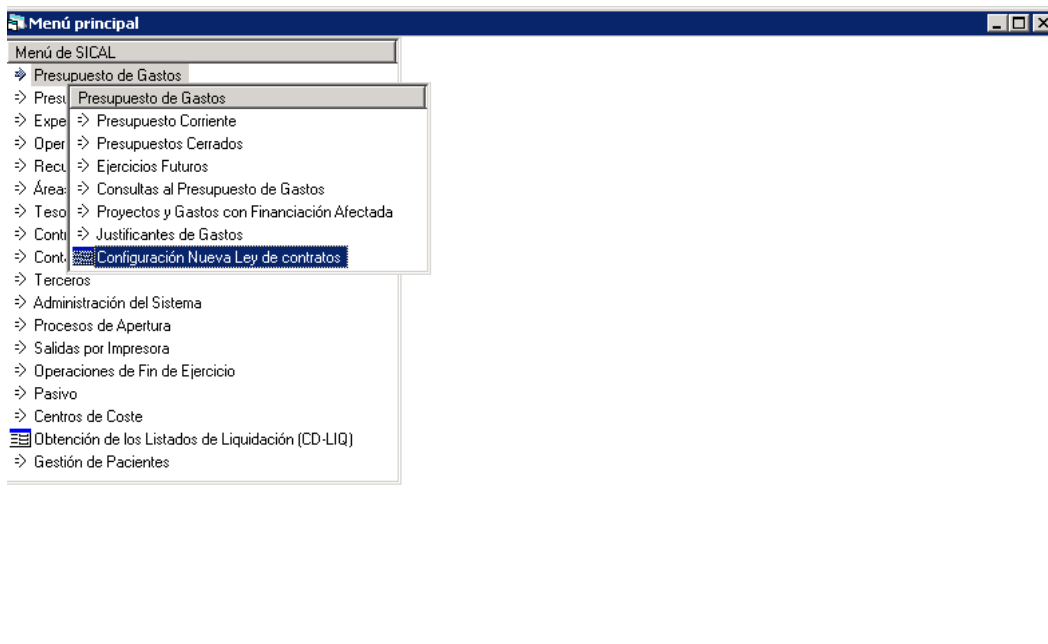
Menú principal

Menú de SICAL
⇒ Presupuesto de Gastos
⇒ Presu
⇒ Expe
⇒ Oper
⇒ Recu
⇒ Áreas
⇒ Teso
⇒ Conti
⇒ Cont
⇒ Terceros
⇒ Administración del Sistema
⇒ Procesos de Apertura
⇒ Salidas por Impresora
⇒ Operaciones de Fin de Ejercicio
⇒ Pasivo
⇒ Centros de Coste
Obtención de los Listados de Liquidación (CD-LIQ)
⇒ Gestión de Pacientes

Presupuesto de Gastos
⇒ Presupuesto Corriente
⇒ Presupuestos Cerrados
⇒ Ejercicios Futuros
⇒ Consultas al Presupuesto de Gastos
⇒ Proyectos y Gastos con Financiación Afectada
⇒ Justificantes de Gastos
Configuración Nueva Ley de contratos